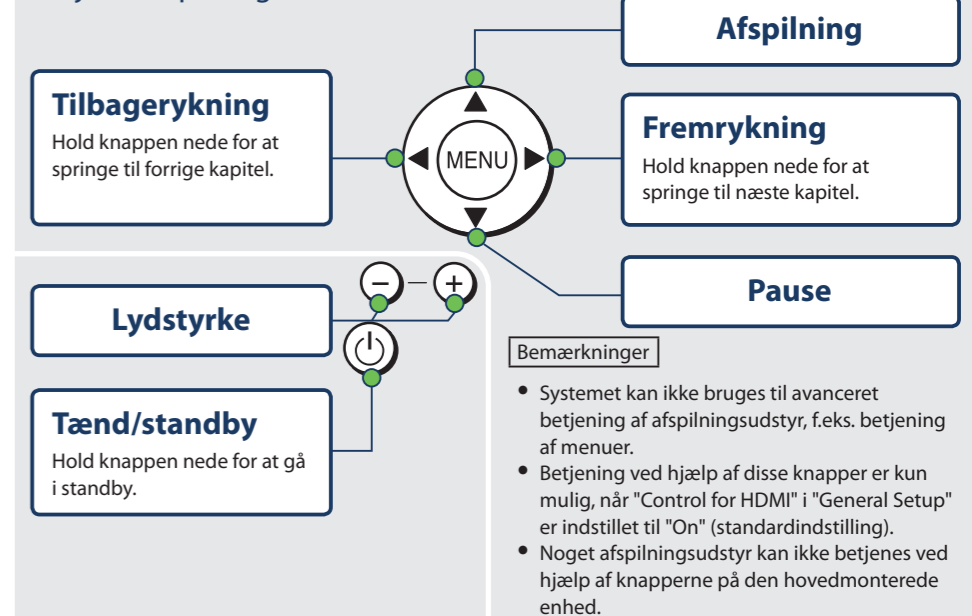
Afspilning

Tilbagerykning
Hold knappen nede for at springe til forrige kapitel.

MENU

Fremrykning
Hold knappen nede for at springe til næste kapitel.

Pause

Lydstyrke

Tænd/standby
Hold knappen nede for at gå i standby.

Bemærkninger

- Systemet kan ikke bruges til avanceret betjening af afspilningsudstyr, f.eks. betjening af menuer.
- Betjening ved hjælp af disse knapper er kun mulig, når "Control for HDMI" i "General Setup" er indstillet til "On" (standardindstilling).
- Noget afspilningsudstyr kan ikke betjenes ved hjælp af knapperne på den hovedmonterede enhed.